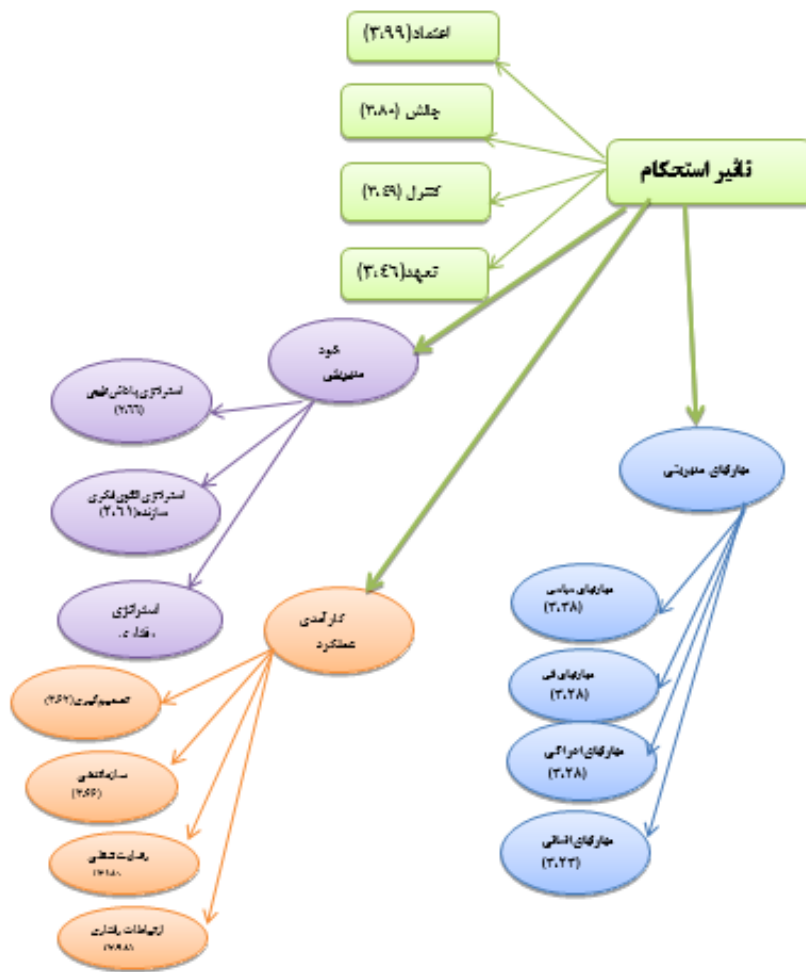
اعتماد(۳.۹۹)

چالش (۳.۸۰)

کنترل (۳.۴۹)

تعهد(۳.۰۴۶)

تاثیر استحکام

خود مدیریتی

استراتژی پاداش طبیعی (۲.۶۶)

استراتژی الگوی فکری سازنده(۲.۶۱)

استراتژی رفتاری

کارآمدی عملکرد

تصمیم گیری(۲.۶۲)

سازماندهی (۲.۶۶)

رهبری تحقیق (۲.۱۸۰)

ارتباطات رفتاری (۲.۹۸)

مهارتهای مدیریتی

مهارتهای سیاسی (۳.۳۸)

مهارتهای فنی (۳.۲۸)

مهارتهای ادراکی (۳.۲۸)

مهارتهای انسانی (۳.۲۳)